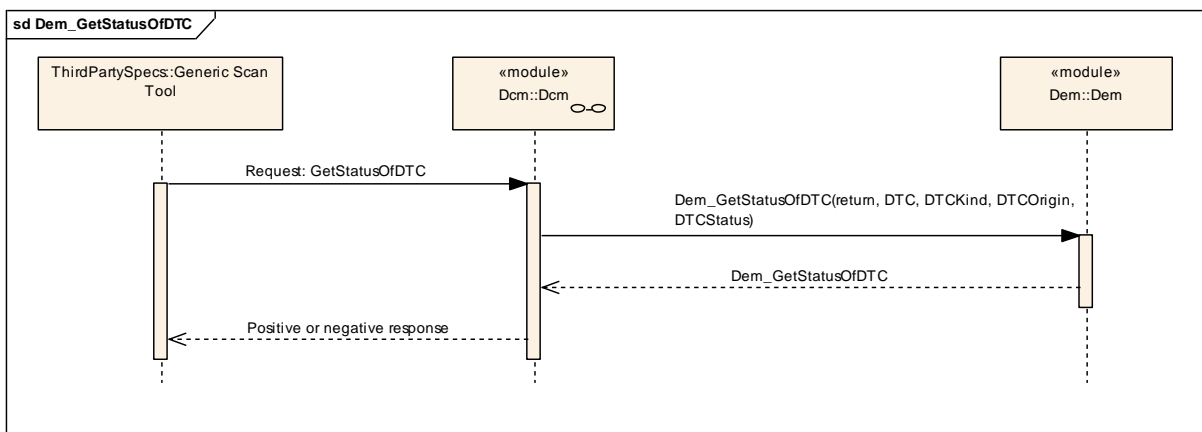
sd Dem_GetStatusOfDTC

ThirdPartySpecs::Generic Scan Tool

«module»
Dcm::Dcm

«module»
Dem::Dem

Request: GetStatusOfDTC

Dem_GetStatusOfDTC(return, DTC, DTCKind, DTCOrigin, DTCStatus)

Dem_GetStatusOfDTC

Positive or negative response